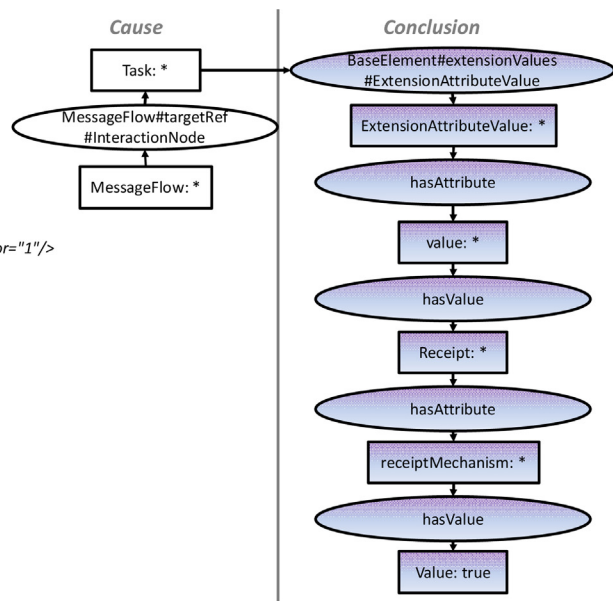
Cause

Task: *

MessageFlow#targetRef #InteractionNode

MessageFlow: *

or="1"/>

Conclusion

BaseElement#extensionValues #ExtensionAttributeValue

ExtensionAttributeValue: *

hasAttribute

value: *

hasValue

Receipt: *

hasAttribute

receiptMechanism: *

hasValue

Value: true